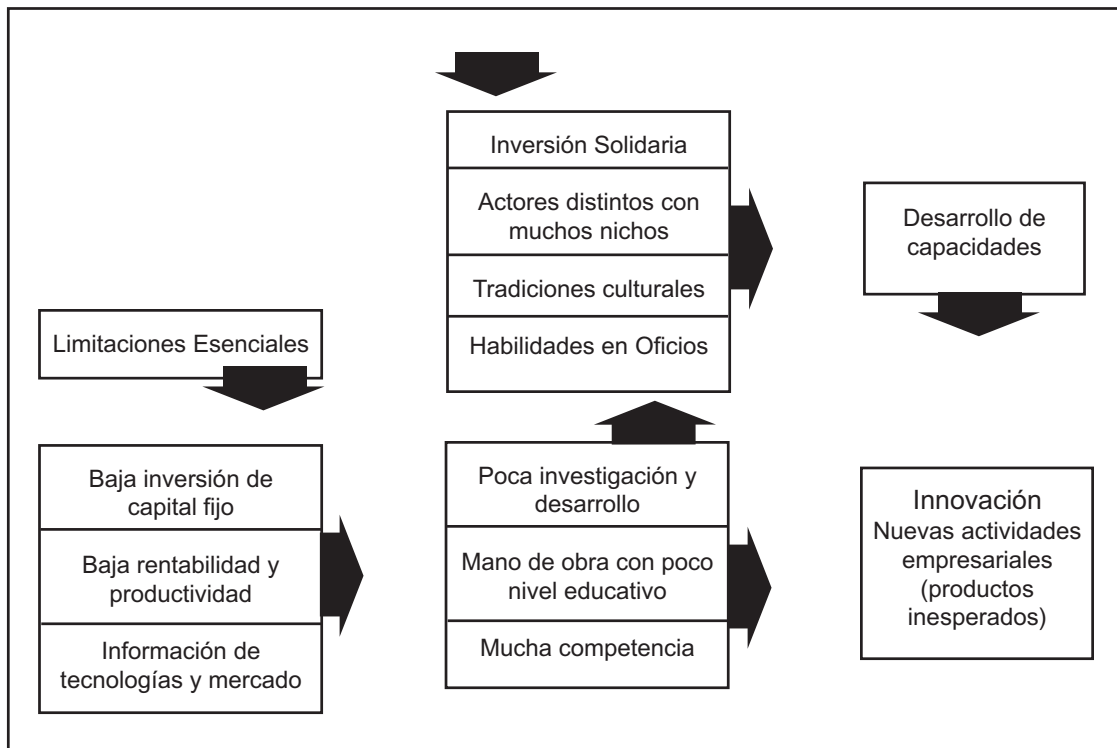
Inversión Solidaria

Actores distintos con muchos nichos

Tradiciones culturales

Habilidades en Oficios

Desarrollo de capacidades

Limitaciones Esenciales

Baja inversión de capital fijo

Baja rentabilidad y productividad

Información de tecnologías y mercado

Poca investigación y desarrollo

Mano de obra con poco nivel educativo

Mucha competencia

Innovación
Nuevas actividades empresariales (productos inesperados)